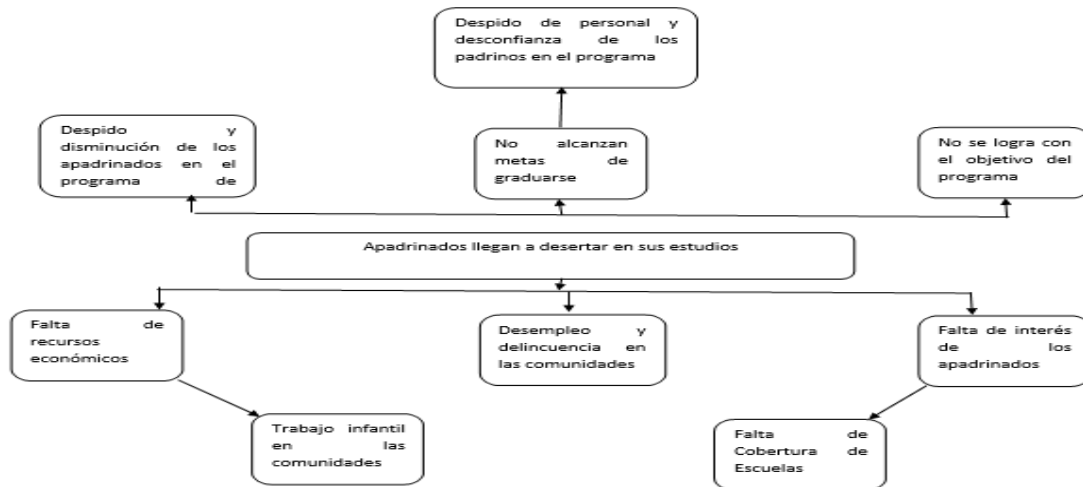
Despido de personal y desconfianza de los padrinos en el programa

Despido y disminución de los apadrinados en el programa de

No alcanzan metas de graduarse

No se logra con el objetivo del programa

Apadrinados llegan a desertar en sus estudios

Falta de recursos económicos

Desempleo y delincuencia en las comunidades

Falta de interés de los apadrinados

Trabajo infantil en las comunidades

Falta de Cobertura de Escuelas